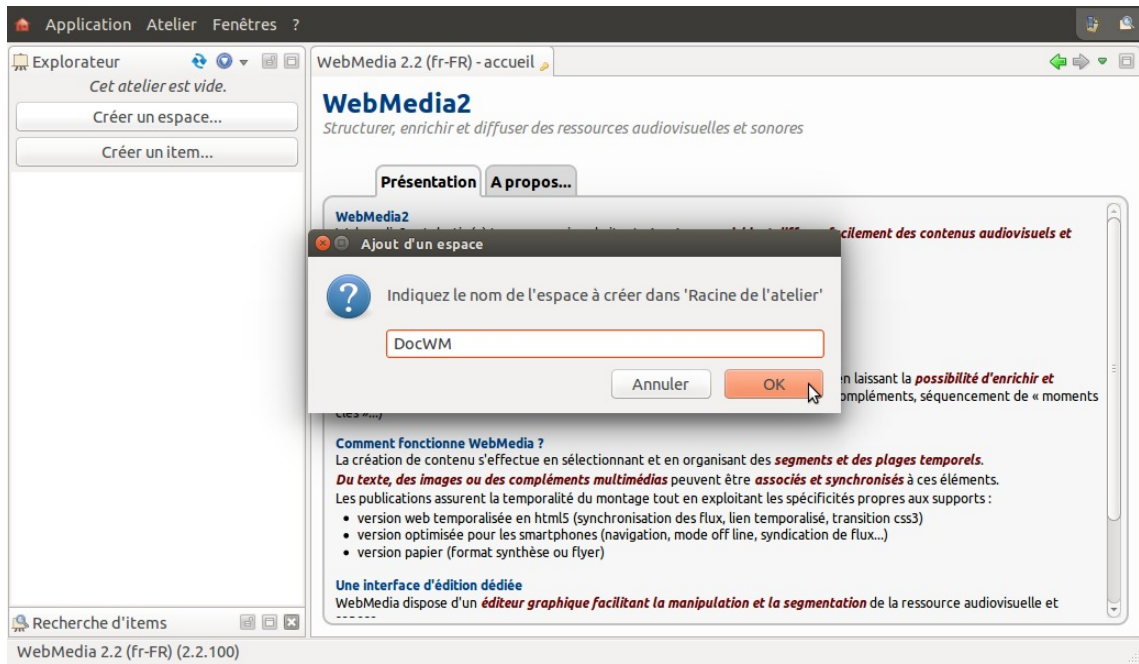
Application Atelier Fenêtres ?

Explorateur

Cet atelier est vide.

Créer un espace...

Créer un item...

Recherche d'items

WebMedia 2.2 (fr-FR) - accueil

WebMedia2

Structurer, enrichir et diffuser des ressources audiovisuelles et sonores

Présentation | A propos...

WebMedia2

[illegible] facilement des contenus audiovisuels et

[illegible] en laissant la possibilité d'enrichir et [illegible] compléments, séquencement de « moments clés »...)

Comment fonctionne WebMedia ?

La création de contenu s'effectue en sélectionnant et en organisant des segments et des plages temporels. Du texte, des images ou des compléments multimédias peuvent être associés et synchronisés à ces éléments. Les publications assurent la temporalité du montage tout en exploitant les spécificités propres aux supports :

• version web temporalisée en html5 (synchronisation des flux, lien temporalisé, transition css3)
• version optimisée pour les smartphones (navigation, mode off line, syndication de flux...)
• version papier (format synthèse ou flyer)

Une interface d'édition dédiée

WebMedia dispose d'un éditeur graphique facilitant la manipulation et la segmentation de la ressource audiovisuelle et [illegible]

Ajout d'un espace

Indiquez le nom de l'espace à créer dans 'Racine de l'atelier'

DocWM

Annuler OK

WebMedia 2.2 (fr-FR) (2.2.100)